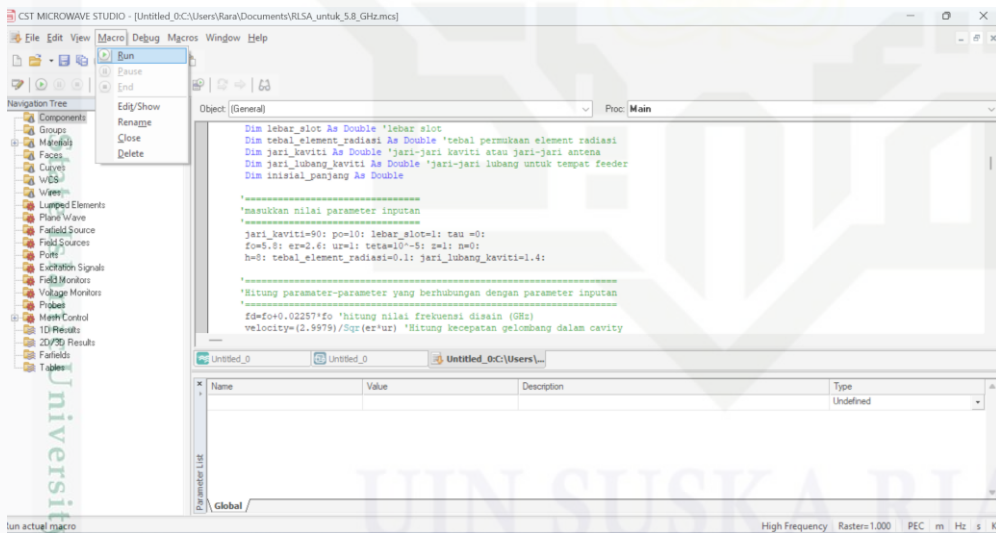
CST MICROWAVE STUDIO - [Untitled_0:C:\Users\Rara\Documents\RLSA_untuk_5.8_GHz.mcs]

File Edit View Macro Debug Macros Window Help

Run
Pause
End
Edit/Show
Rename
Close
Delete

Navigation Tree
Components
Groups
Materials
Faces
Curves
WCS
Wires
Lumped Elements
Plane Wave
Farfield Source
Field Sources
Ports
Excitation Signals
Field Monitors
Voltage Monitors
Probes
Mesh Control
1D Results
2D/3D Results
Farfields
Tables

Object: (General)
Proc: Main

Dim lebar_slot As Double 'lebar slot
Dim tebal_element_radiasi As Double 'tebal permukaan element radiasi
Dim jari_kaviti As Double 'jari-jari kaviti atau jari-jari antena
Dim jari_lubang_kaviti As Double 'jari-jari lubang untuk tempat feeder
Dim inisial_panjang As Double

'==================================
'masukkan nilai parameter inputan
'==================================
jari_kaviti=90: po=10: lebar_slot=1: tau =0:
fo=5.8: er=2.6: ur=1: teta=10^-5: z=1: n=0:
h=8: tebal_element_radiasi=0.1: jari_lubang_kaviti=1.4:

'==================================================================
'Hitung paramater-parameter yang berhubungan dengan parameter inputan
'==================================================================
fd=fo+0.02257*fo 'hitung nilai frekuensi disain (GHz)
velocity=(2.9979)/Sqr(er*ur) 'Hitung kecepatan gelombang dalam cavity

Untitled_0
Untitled_0
Untitled_0:C:\Users\...

Name
Value
Description
Type
Undefined

Parameter List
Global

UIN SUSKA RIAU
Universit

Run actual macro
High Frequency Raster=1.000 PEC m Hz s K